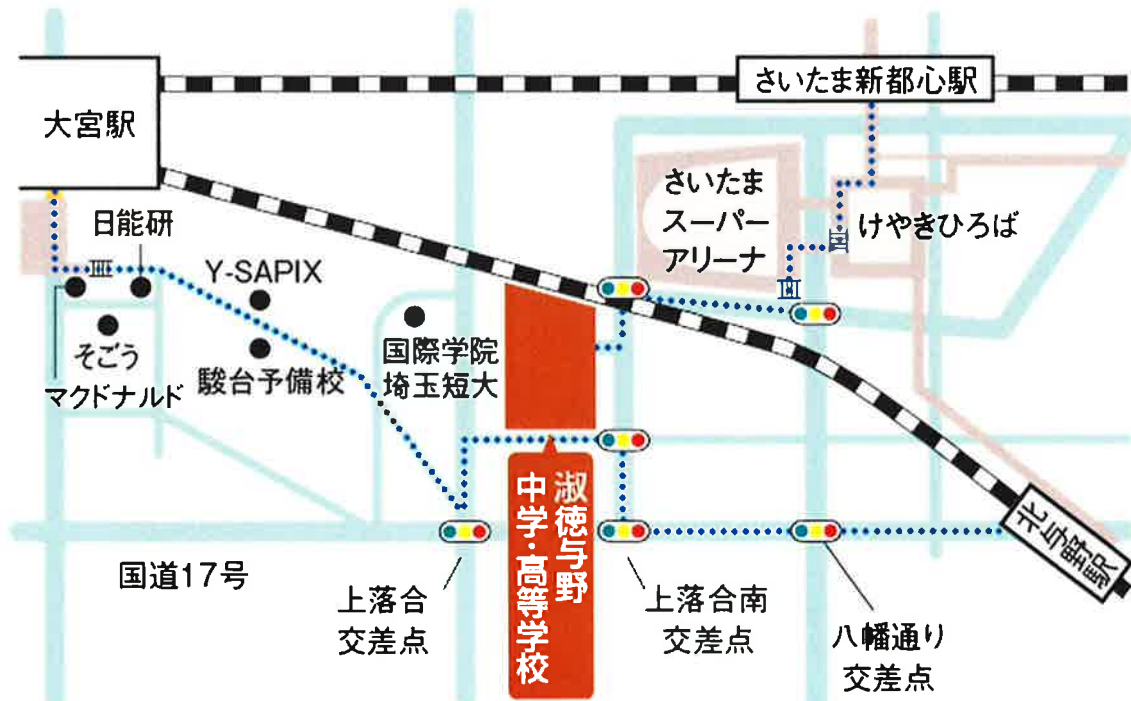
大宮駅

さいたま新都心駅

さいたま
スーパー
アリーナ

けやきひろば

日能研

Y-SAPIX

そごう

マクドナルド

駿台予備校

国際学院
埼玉短大

淑徳与野
中学・高等学校

国道17号

上落合
交差点

上落合南
交差点

八幡通り
交差点

北与野駅